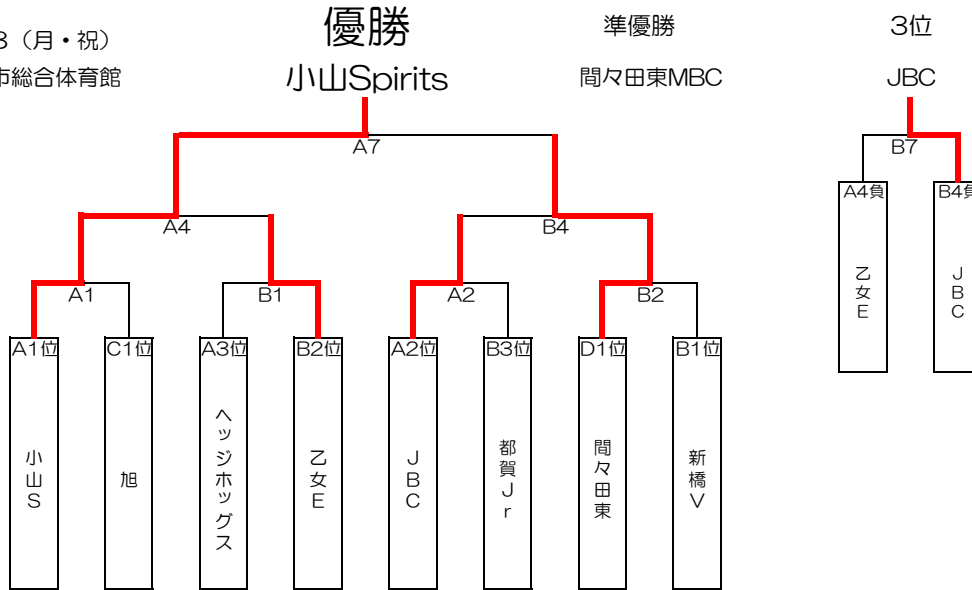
3（月・祝）
市総合体育館

優勝
小山Spirits

準優勝
間々田東MBC

3位
JBC

A7
A4
B4
A1
B1
A2
B2
B7

A1位
小山S

C1位
旭

A3位
ヘッジホッグス

B2位
乙女E

A2位
JBC

B3位
都賀Jr

D1位
間々田東

B1位
新橋V

A4負
乙女E

B4負
JBC